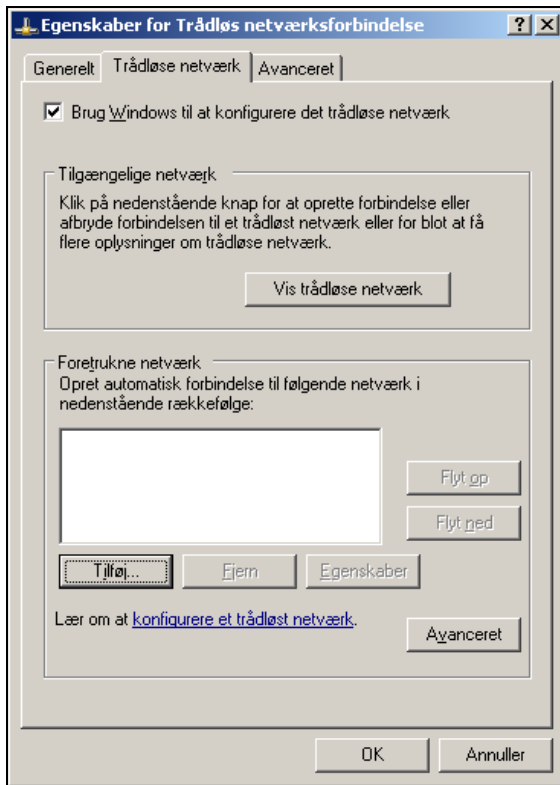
Egenskaber for Trådløs netværksforbindelse

? X

Generelt | Trådløse netværk | Avanceret

Brug Windows til at konfigurere det trådløse netværk

Tilgængelige netværk

Klik på nedenstående knap for at oprette forbindelse eller afbryde forbindelsen til et trådløst netværk eller for blot at få flere oplysninger om trådløse netværk.

Vis trådløse netværk

Foretrukne netværk

Opret automatisk forbindelse til følgende netværk i nedenstående rækkefølge:

Flyt op

Flyt ned

Tilføj...

Fjern

Egenskaber

Lær om at konfigurere et trådløst netværk.

Avanceret

OK

Annuller